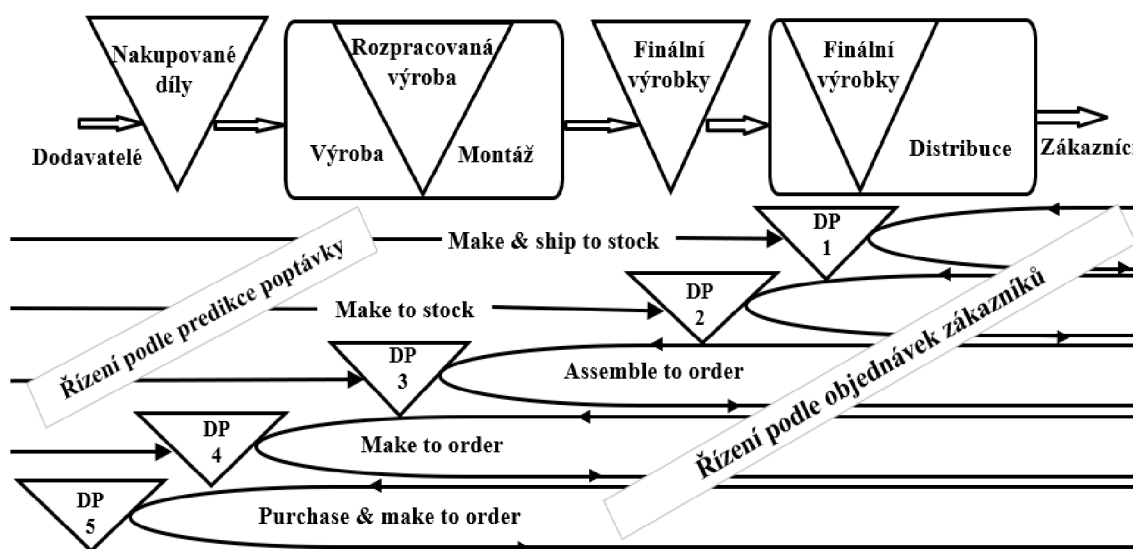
Nakupované díly

Rozpracovaná výroba

Výroba

Montáž

Finální výrobky

Finální výrobky

Distribuce

Dodavatelé

Zákazníci

Řízení podle predikce poptávky

Make & ship to stock

DP 1

Make to stock

DP 2

DP 3

Assemble to order

DP 4

Make to order

DP 5

Purchase & make to order

Řízení podle objednávek zákazníků